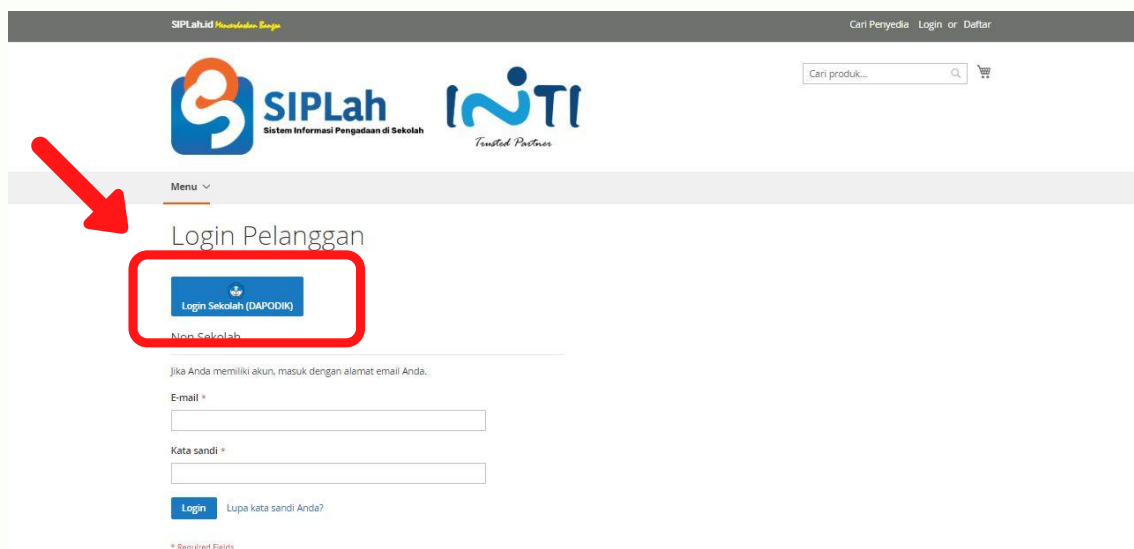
SIPLah.id Mencerdaskan Bangsa

Cari Penyedia Login or Daftar

Cari produk...

SIPLah
Sistem Informasi Pengadaan di Sekolah

INTI
Trusted Partner

Menu

Login Pelanggan

Login Sekolah (DAPODIK)

Non Sekolah

Jika Anda memiliki akun, masuk dengan alamat email Anda.

E-mail *

Kata sandi *

Login Lupa kata sandi Anda?

* Required Fields